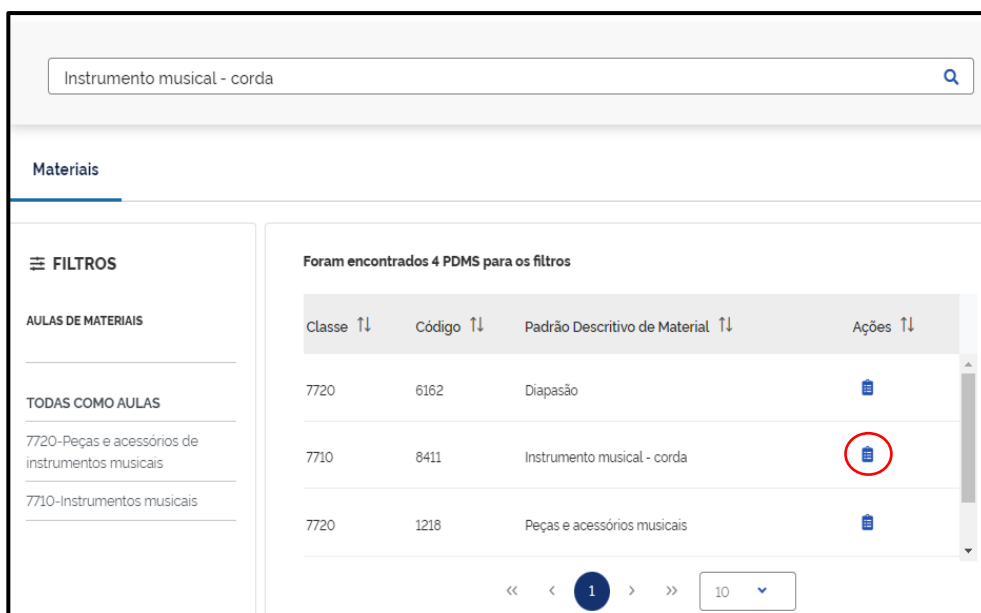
Instrumento musical - corda

Materiais

FILTROS

AULAS DE MATERIAIS

TODAS COMO AULAS

7720-Peças e acessórios de instrumentos musicais

7710-Instrumentos musicais

Foram encontrados 4 PDMS para os filtros

| Classe | Código | Padrão Descritivo de Material | Ações |
|---|---|---|---|
| 7720 | 6162 | Diapasão | |
| 7710 | 8411 | Instrumento musical - corda | |
| 7720 | 1218 | Peças e acessórios musicais | |

« ‹ 1 › » 10